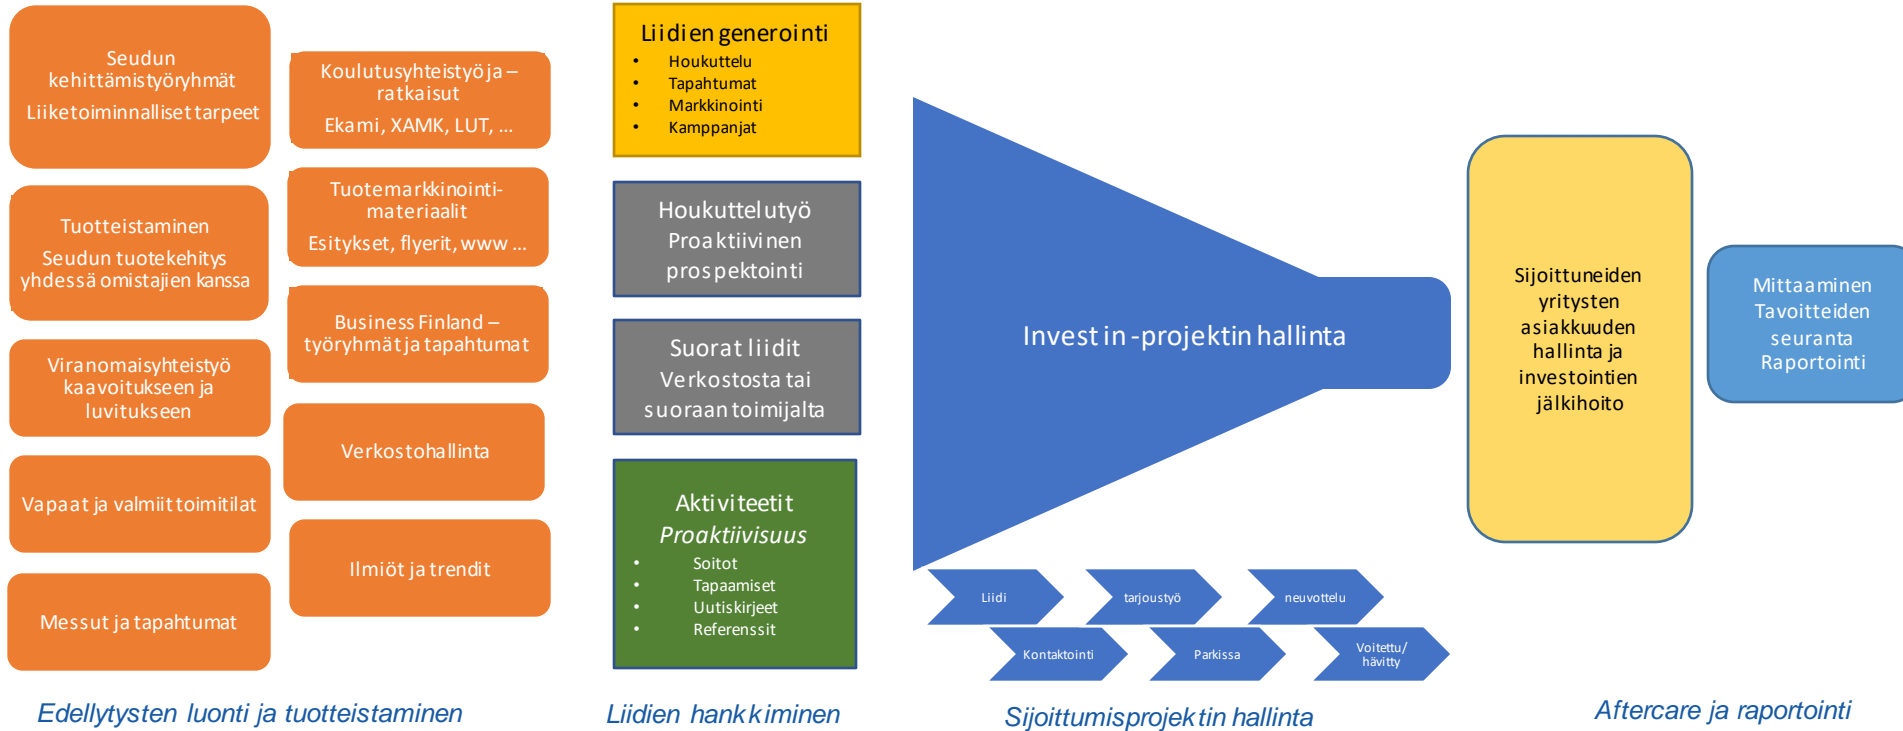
Seudun kehittämistyöryhmät
Liiketoiminnalliset tarpeet

Tuotteistaminen
Seudun tuotekehitys yhdessä omistajien kanssa

Viranomaisyhteistyö kaavoitukseen ja luvitukseen

Vapaat ja valmiit toimitilat

Messut ja tapahtumat

Koulutusyhteistyö ja – ratkaisut
Ekami, XAMK, LUT, ...

Tuotemarkkinointimateriaalit
Esitykset, flyerit, www ...

Business Finland – työryhmät ja tapahtumat

Verkostohallinta

Ilmiöt ja trendit

Liidien generointi
- Houkuttelu
- Tapahtumat
- Markkinointi
- Kamppanjat

Houkutteluty​ö
Proaktiivinen prospektointi

Suorat liidit
Verkostosta tai suoraan toimijalta

Aktiviteetit
Proaktiivisuus
- Soitot
- Tapaamiset
- Uutiskirjeet
- Referenssit

Invest in -projektin hallinta

Liidi
tarjoustyö
neuvottelu
Kontaktointi
Parkissa
Voitettu/ hävitty

Sijoittuneiden yritysten asiakkuuden hallinta ja investointien jälkihoito

Mittaaminen
Tavoitteiden seuranta
Raportointi

Edellytysten luonti ja tuotteistaminen
Liidien hankkiminen
Sijoittumisprojektin hallinta
Aftercare ja raportointi